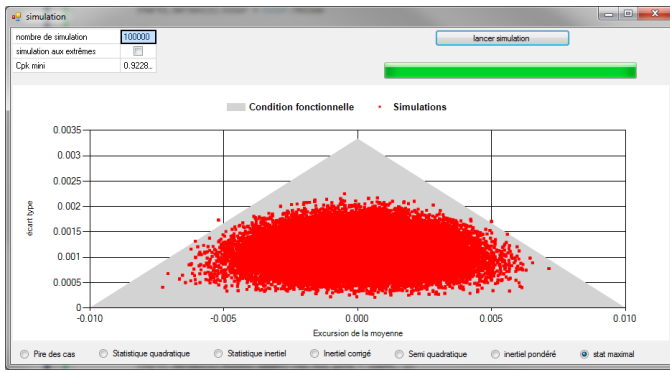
simulation

nombre de simulation | 100000
simulation aux extrêmes
Cpk mini | 0.9228..

lancer simulation

Condition fonctionnelle • Simulations

0.0035
0.003
0.0025
0.002
0.0015
0.001
0.0005
0

ecart type

-0.010 -0.005 0.000 0.005 0.010

Excursion de la moyenne

Pire des cas
Statistique quadratique
Statistique inertiel
Inertiel corrigé
Semi quadratique
inertiel pondéré
stat maximal